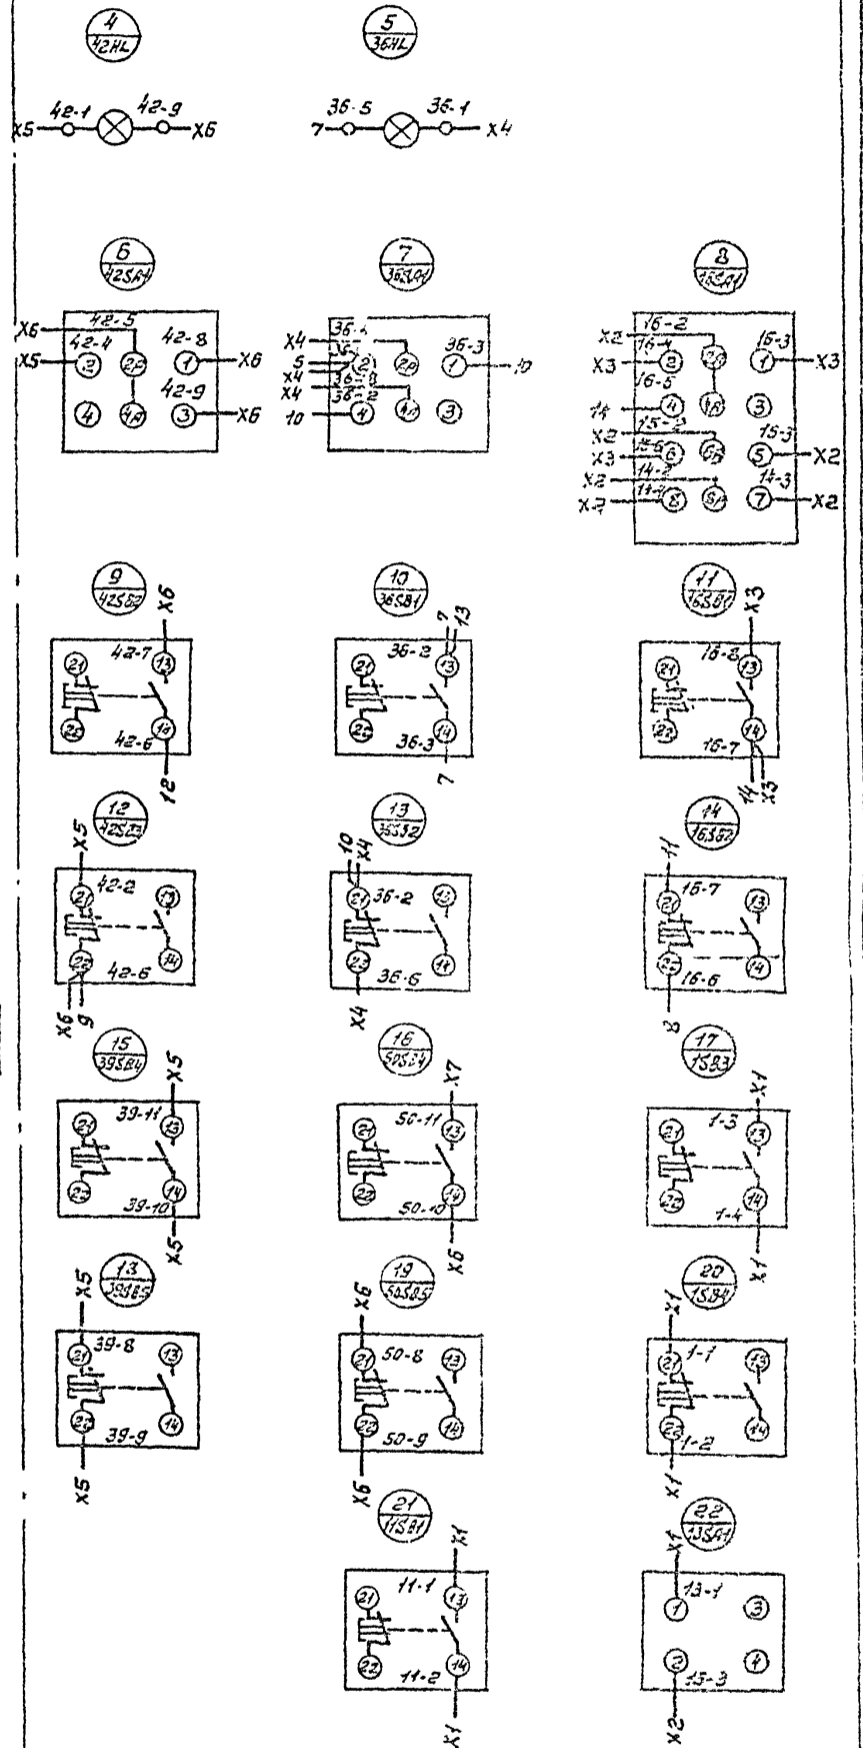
4
42HL
X5 42-1 42-9 X6

5
36HL
7 36-5 36-1 X4

6
42SA1
X6 42-5
X5 42-4 2 2P 42-8 1 X6
4 4P 42-9 3 X6

7
36SA1
X4 36-1
5 2 2P 36-3 1 10
X4 36-8
X4 36-2 4P
10 4 3

8
16SA1
X2 16-2
X3 16-4 2 2P 16-3 1 X3
16-5 1P
14 4 3
X2 15-2 6P
X3 15-6 6 5 15-3 X2
X2 14-2 14-3
X7 14-7 8 8P 7 X2

9
42SB2
X6
42-7 21 13
22 14 42-6
12

10
36SB1
7 13
36-2 21 13
22 14 36-3
7

11
16SB1
X3
16-8 21 13
22 14 16-7
14 X3

12
42SB3
X5
21 42-2 13
22 14 42-6
X6 9

13
36SB2
10 X4
21 36-2 13
22 14 36-6
X4

14
16SB2
11
21 16-7 13
22 14 16-6
8

15
39SB4
X5
39-11 21 13
22 14 39-10
X5

16
50SB4
X7
50-11 21 13
22 14 50-10
X6

17
1SB3
X1
1-3 21 13
22 14 1-4
X1

18
39SB5
X5
21 39-8 13
22 14 39-9
X5

19
50SB5
X6
21 50-8 13
22 14 50-9
X6

20
1SB4
X1
21 1-1 13
22 1-2 14
X1

21
11SB1
X1
11-1 21 13
22 14 11-2
X1

22
13SA1
X1
13-1 1 3
2 4 13-3
X2